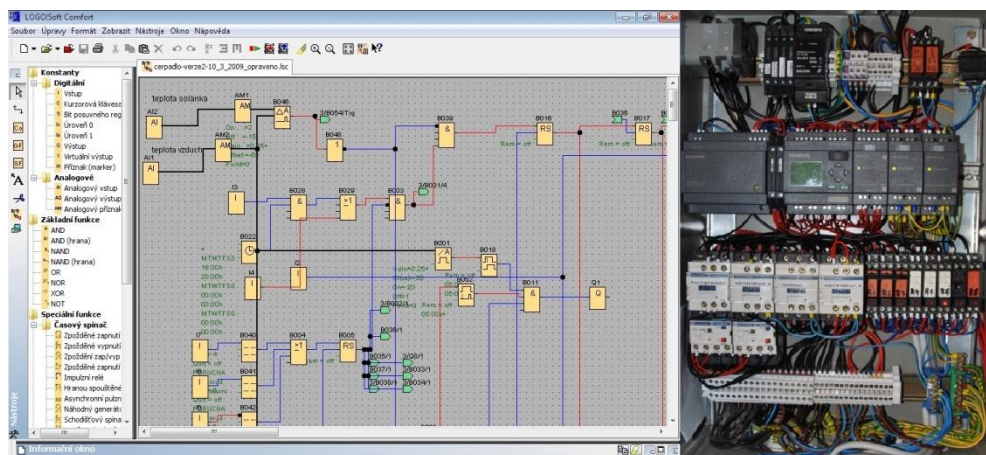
LOGO!Soft Comfort

Soubor Úpravy Formát Zobrazit Nástroje Okno Nápověda

cerpadlo-verze2-10_3_2009_opraveno.lsc

Konstanty
Digitální
Vstup
Kurzorová klávesa
Bit posuvného reg
Úroveň 0
Úroveň 1
Výstup
Virtuální výstup
Příznak (marker)
Analogové
Analogový vstup
Analogový výstup
Analogový příznak
Základní funkce
AND
AND (hrana)
NAND
NAND (hrana)
OR
NOR
XOR
NOT
Speciální funkce
Časový spínač
Zpožděné zapnutí
Zpožděné vypnutí
Zpožděné zap/vyp
Zpožděné zapnutí
Impulzní relé
Hranou spouštěné
Asynchronní pulzn
Náhodný generát
Schodišťový spína

Nástroje

teplota solanka
teplota vzduch
AI2
AI1
AM1
AM2
B046
B048
B039
B016
B036
B017
B028
B029
B003
B022
B001
B018
B011
B002
B004
B005
B040
B041
B042
I3
I4
I2
Q1
2/B054/Trg
2/B031/4
2/B032/4
2/B035/1
2/B035/1
2/B037/1
2/B038/1
2/B28/1
2/B033/1
2/B034/1
RS
Rem = off
MTWTFSS
16:00h
20:00h
MTWTFSS
00:00h
00:00h
MTWTFSS
00:00h
00:00h
05:00h
Informační okno

SIEMENS